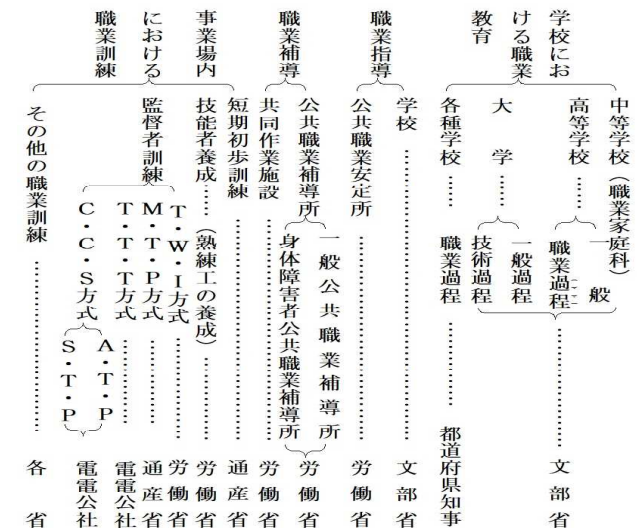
学校における職業教育
中等学校（職業家庭科）……………………………文部省
高等学校……｛一般 職業過程｝
大学……｛一般過程 技術過程｝
各種学校……職業過程……………都道府県知事

職業指導
学校…………………………………………文部省
公共職業安定所………………………………労働省

職業補導
公共職業補導所｛一般公共職業補導所 身体障害者公共職業補導所｝……労働省
共同作業施設…………………………………労働省

事業場内における職業訓練
短期初歩訓練…………………………………通産省
技能者養成……（熟練工の養成）……………労働省
監督者訓練
T・W・I方式……………………………労働省
M・T・P方式……………………………通産省
T・T・T方式……｛A・T・P｝…………電電公社
C・C・S方式……｛S・T・P｝…………電電公社
その他の職業訓練………………………………各省